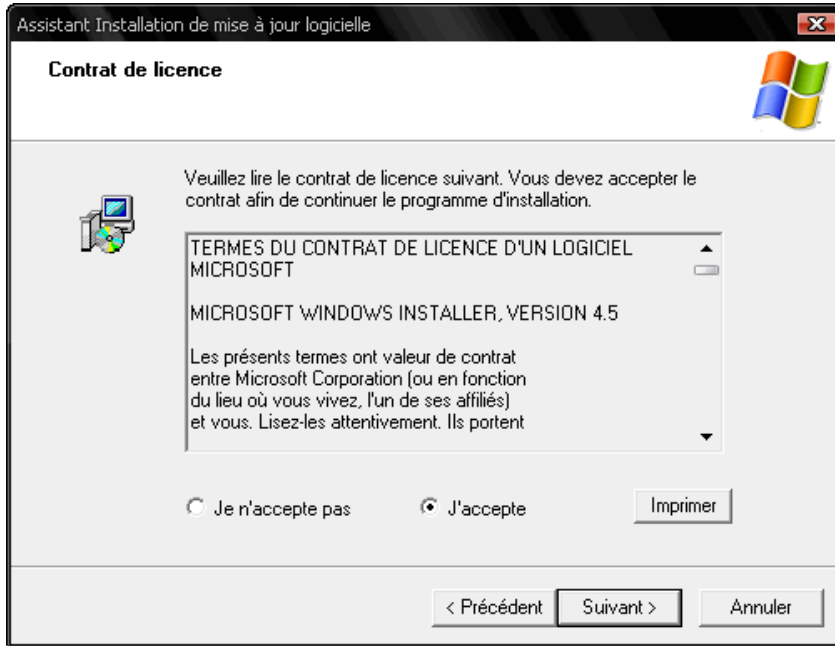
Assistant Installation de mise à jour logicielle

Contrat de licence

Veuillez lire le contrat de licence suivant. Vous devez accepter le contrat afin de continuer le programme d'installation.

TERMES DU CONTRAT DE LICENCE D'UN LOGICIEL MICROSOFT

MICROSOFT WINDOWS INSTALLER, VERSION 4.5

Les présents termes ont valeur de contrat entre Microsoft Corporation (ou en fonction du lieu où vous vivez, l'un de ses affiliés) et vous. Lisez-les attentivement. Ils portent

Je n'accepte pas

J'accepte

Imprimer

< Précédent

Suivant >

Annuler